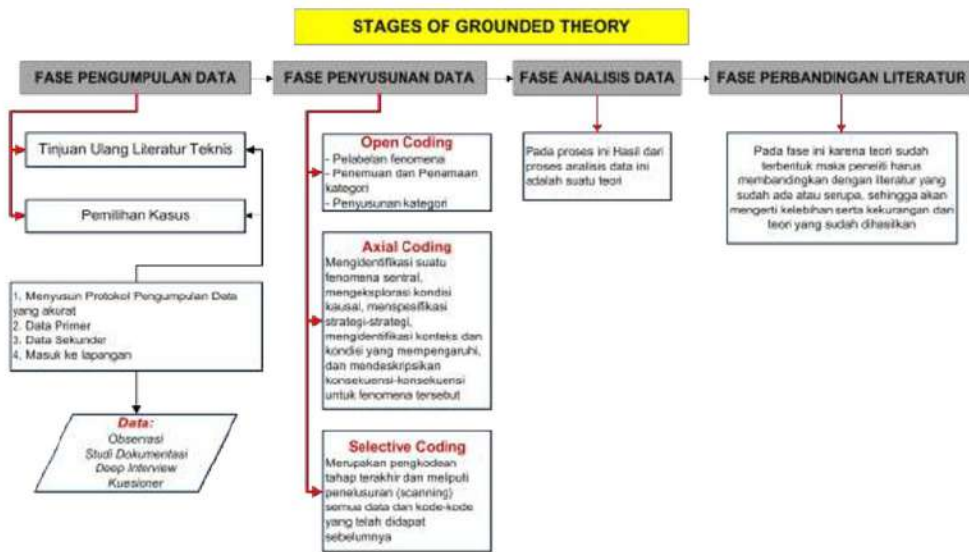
STAGES OF GROUNDED THEORY

FASE PENGUMPULAN DATA

FASE PENYUSUNAN DATA

FASE ANALISIS DATA

FASE PERBANDINGAN LITERATUR

Tinjuan Ulang Literatur Teknis

Pemilihan Kasus

1. Menyusun Protokol Pengumpulan Data yang akurat
2. Data Primer
3. Data Sekunder
4. Masuk ke lapangan

Data:
Observasi
Studi Dokumentasi
Deep Interview
Kuesioner

Open Coding
- Pelabelan fenomena
- Penemuan dan Penamaan kategori
- Penyusunan kategori

Axial Coding
Mengidentifikasi suatu fenomena sentral, mengeksplorasi kondisi kausal, menspesifikasi strategi-strategi, mengidentifikasi konteks dan kondisi yang mempengaruhi, dan mendeskripsikan konsekuensi-konsekuensi untuk fenomena tersebut

Selective Coding
Merupakan pengkodean tahap terakhir dan meliputi penelusuran (scanning) semua data dan kode-kode yang telah didapat sebelumnya

Pada proses ini Hasil dari proses analisis data ini adalah suatu teori

Pada fase ini karena teori sudah terbentuk maka peneliti harus membandingkan dengan literatur yang sudah ada atau serupa, sehingga akan mengerti kelebihan serta kekurangan dan teori yang sudah dihasilkan